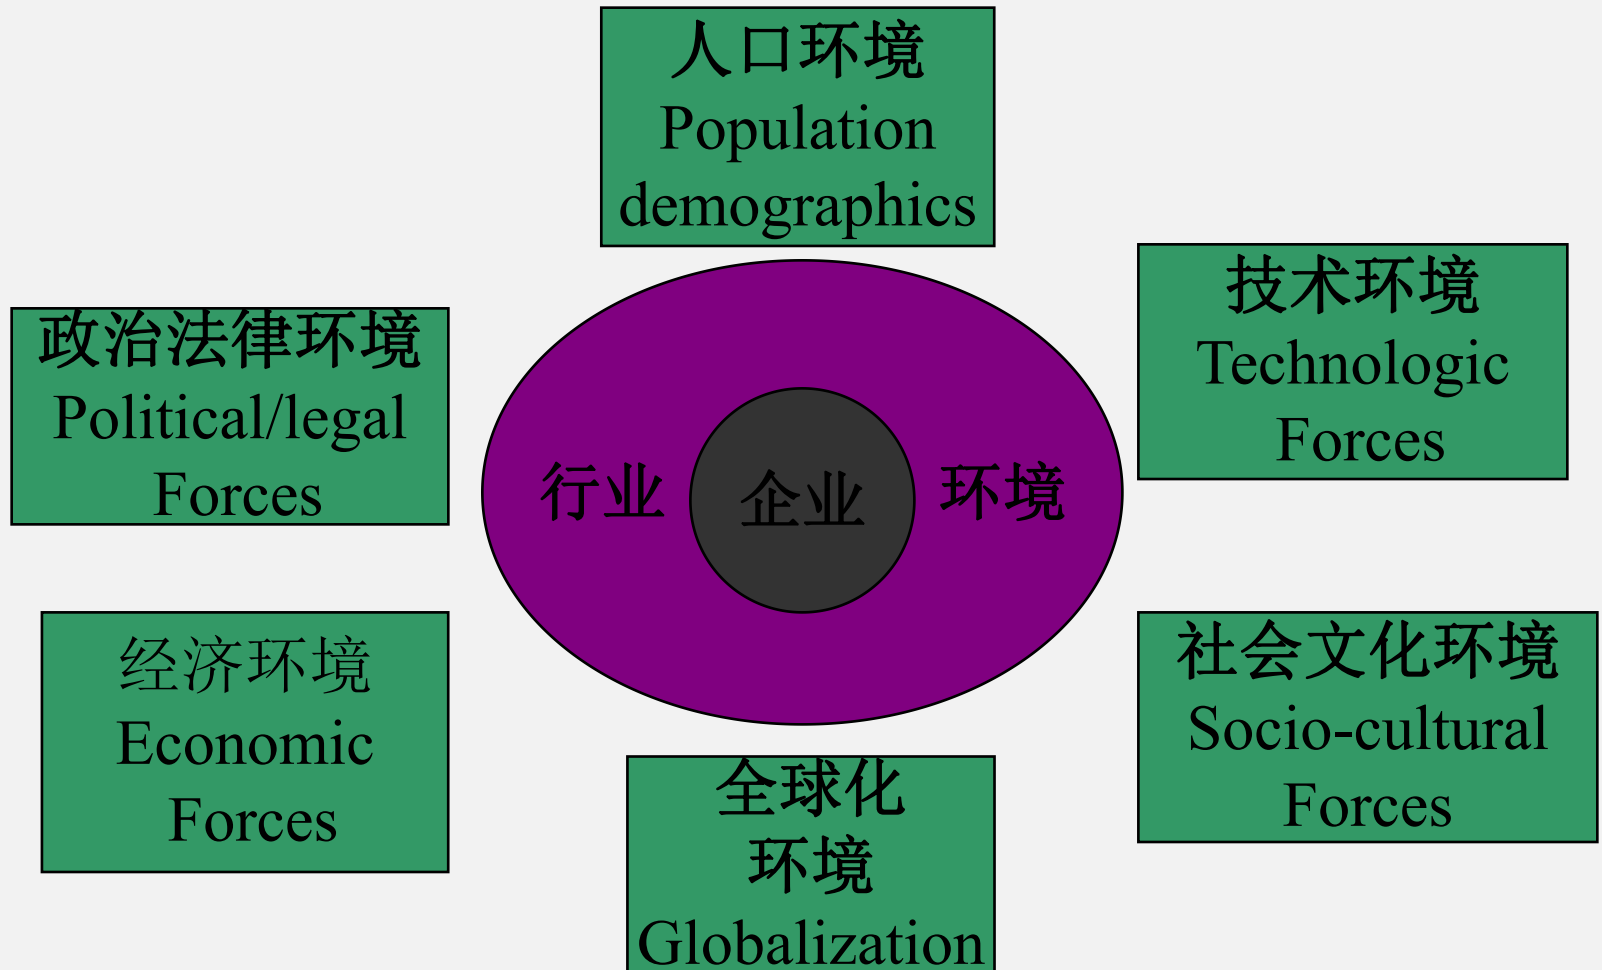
人口环境
Population demographics

技术环境
Technologic Forces

政治法律环境
Political/legal Forces

行业 企业 环境

经济环境
Economic Forces

社会文化环境
Socio-cultural Forces

全球化环境
Globalization